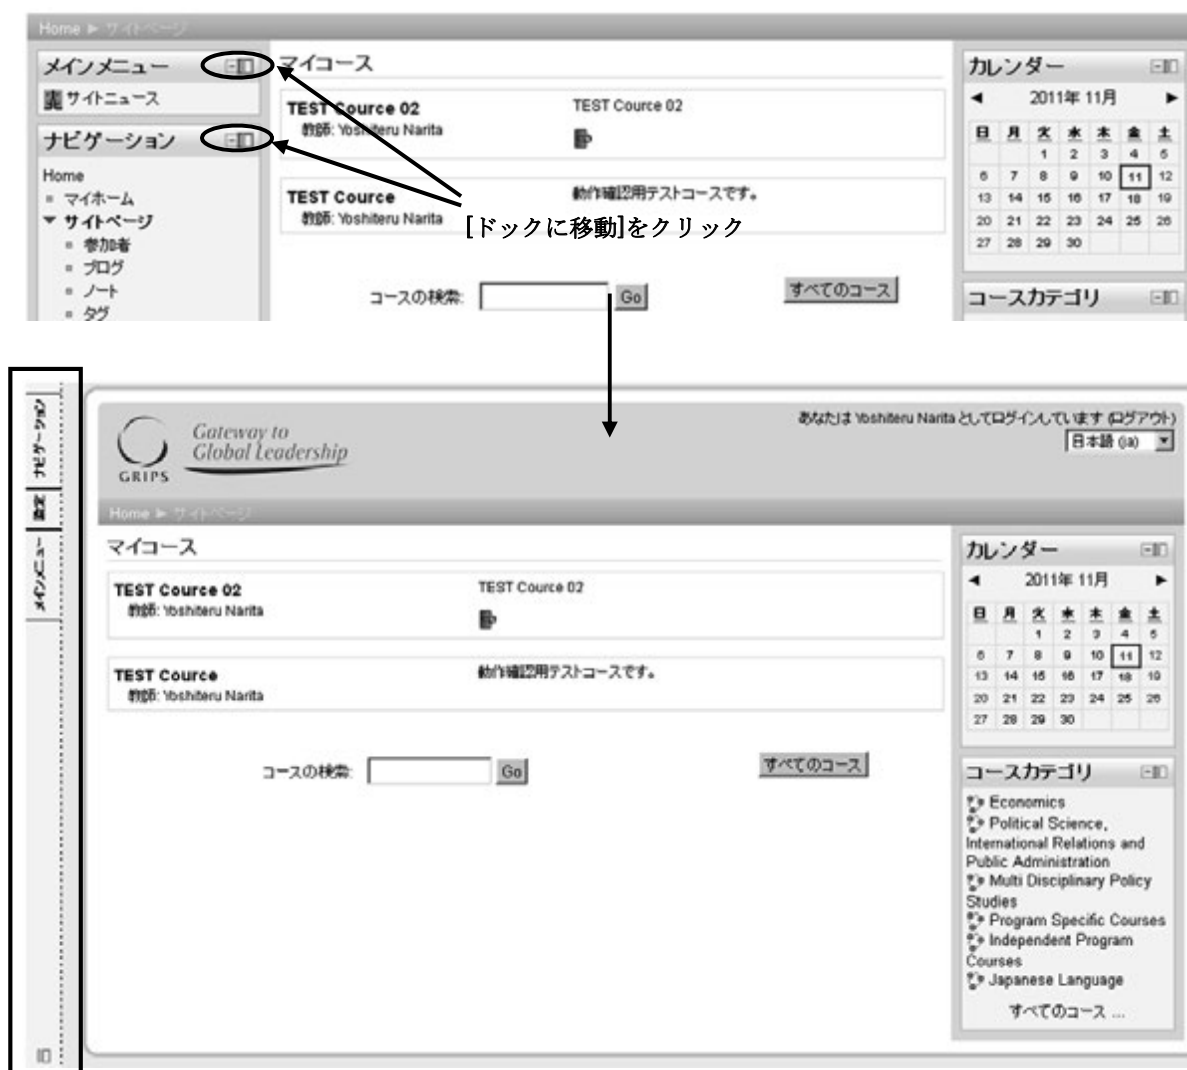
Home ► サイトページ

メインメニュー

サイトニュース

ナビゲーション

Home
マイホーム
サイトページ
参加者
ブログ
ノート
タグ

マイコース

TEST Cource 02
教師: Yoshiteru Narita

TEST Cource 02

TEST Cource
教師: Yoshiteru Narita

動作確認用テストコースです。

[ドックに移動]をクリック

コースの検索: Go

すべてのコース

カレンダー

◄ 2011年 11月 ►

| 日 | 月 | 火 | 水 | 木 | 金 | 土 |
|---|---|---|---|---|---|---|
| | | 1 | 2 | 3 | 4 | 5 |
| 6 | 7 | 8 | 9 | 10 | 11 | 12 |
| 13 | 14 | 15 | 16 | 17 | 18 | 19 |
| 20 | 21 | 22 | 23 | 24 | 25 | 26 |
| 27 | 28 | 29 | 30 | | | |

コースカテゴリ

ナビゲーション
設定
メインメニュー

Gateway to Global Leadership
GRIPS

あなたは Yoshiteru Narita としてログインしています (ログアウト)
日本語 (ja)

Home ► サイトページ

マイコース

TEST Cource 02
教師: Yoshiteru Narita

TEST Cource 02

TEST Cource
教師: Yoshiteru Narita

動作確認用テストコースです。

コースの検索: Go

すべてのコース

カレンダー

◄ 2011年 11月 ►

| 日 | 月 | 火 | 水 | 木 | 金 | 土 |
|---|---|---|---|---|---|---|
| | | 1 | 2 | 3 | 4 | 5 |
| 6 | 7 | 8 | 9 | 10 | 11 | 12 |
| 13 | 14 | 15 | 16 | 17 | 18 | 19 |
| 20 | 21 | 22 | 23 | 24 | 25 | 26 |
| 27 | 28 | 29 | 30 | | | |

コースカテゴリ

Economics
Political Science, International Relations and Public Administration
Multi Disciplinary Policy Studies
Program Specific Courses
Independent Program Courses
Japanese Language

すべてのコース ...